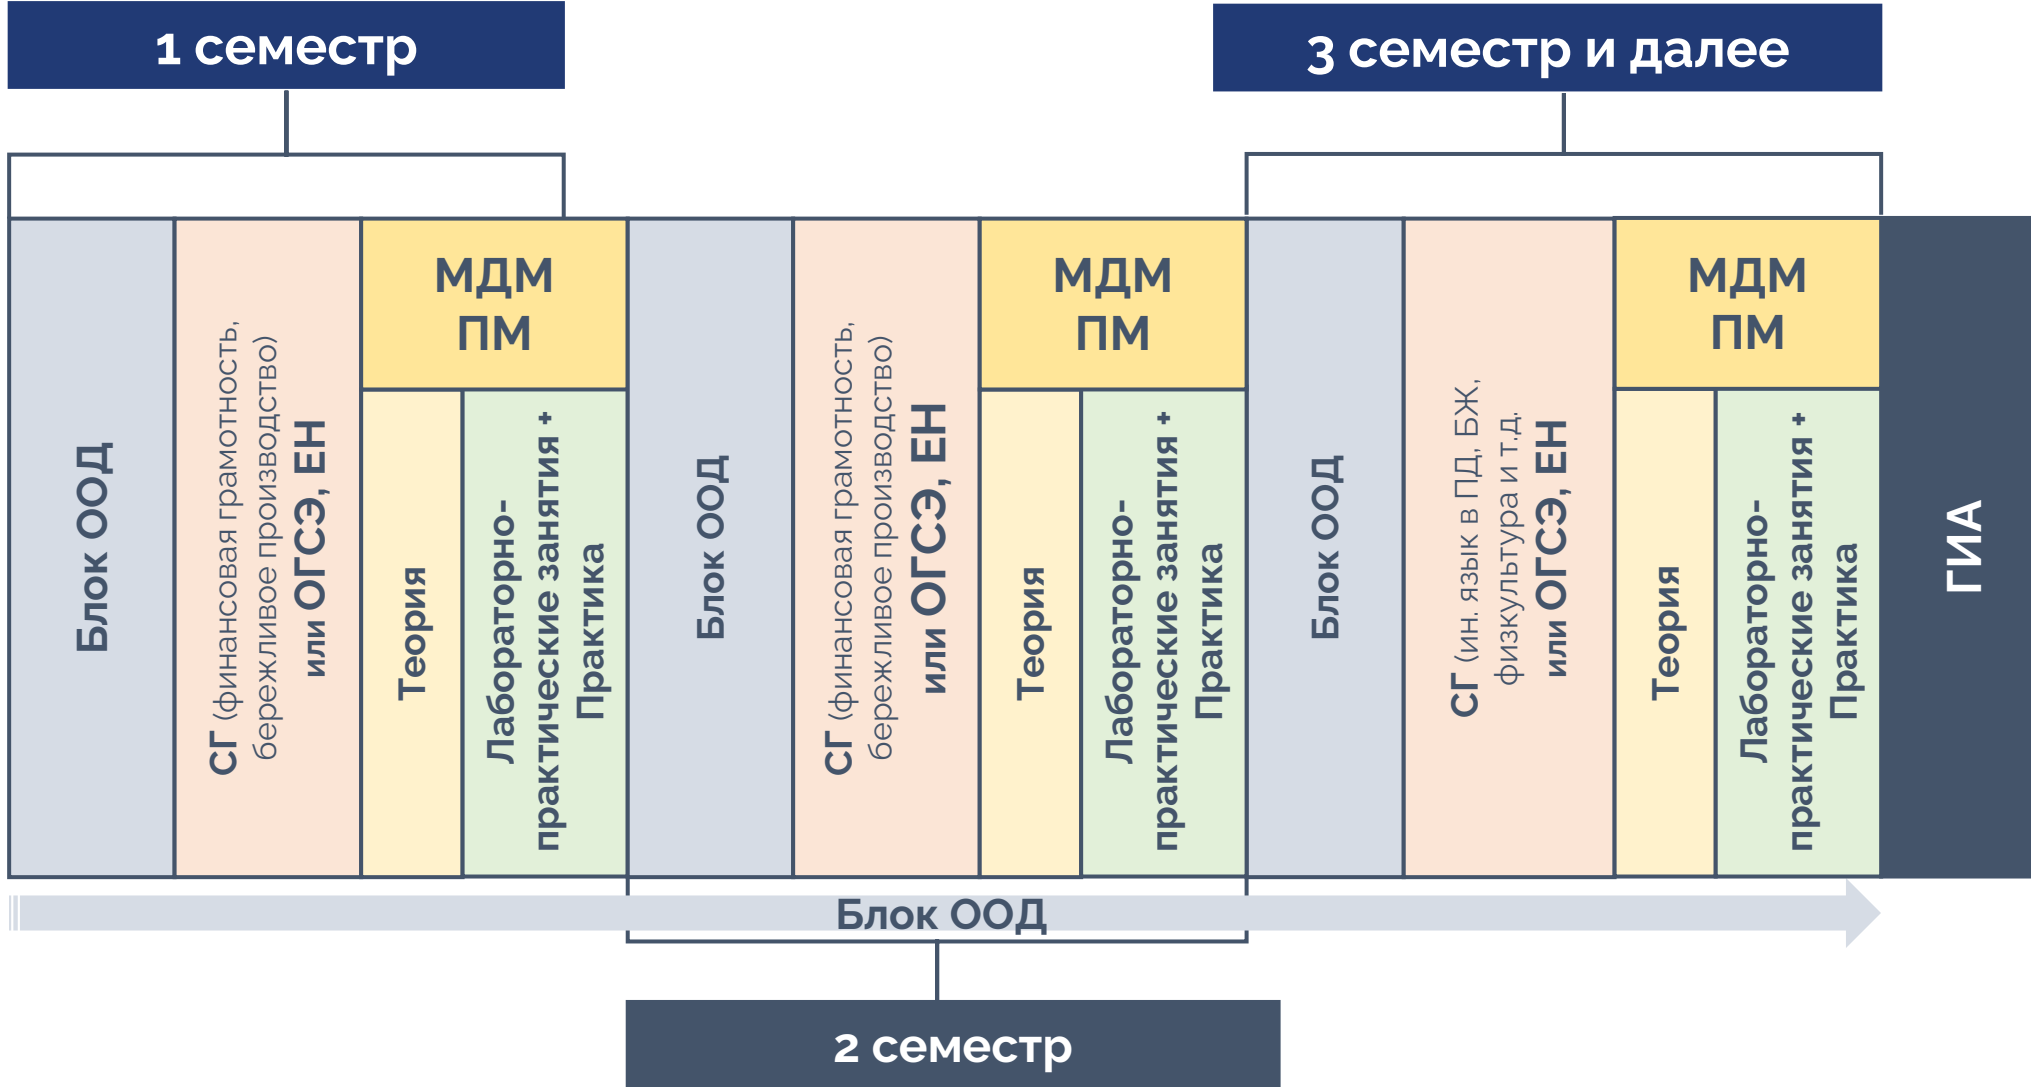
1 семестр

3 семестр и далее

Блок ООД

СГ (финансовая грамотность, бережливое производство) или ОГСЭ, ЕН

МДМ
ПМ

Теория

Лабораторно-практические занятия + Практика

Блок ООД

СГ (финансовая грамотность, бережливое производство) или ОГСЭ, ЕН

МДМ
ПМ

Теория

Лабораторно-практические занятия + Практика

Блок ООД

СГ (ин. язык в ПД, БЖ, физкультура и т.д. или ОГСЭ, ЕН

МДМ
ПМ

Теория

Лабораторно-практические занятия + Практика

ГИА

Блок ООД

2 семестр